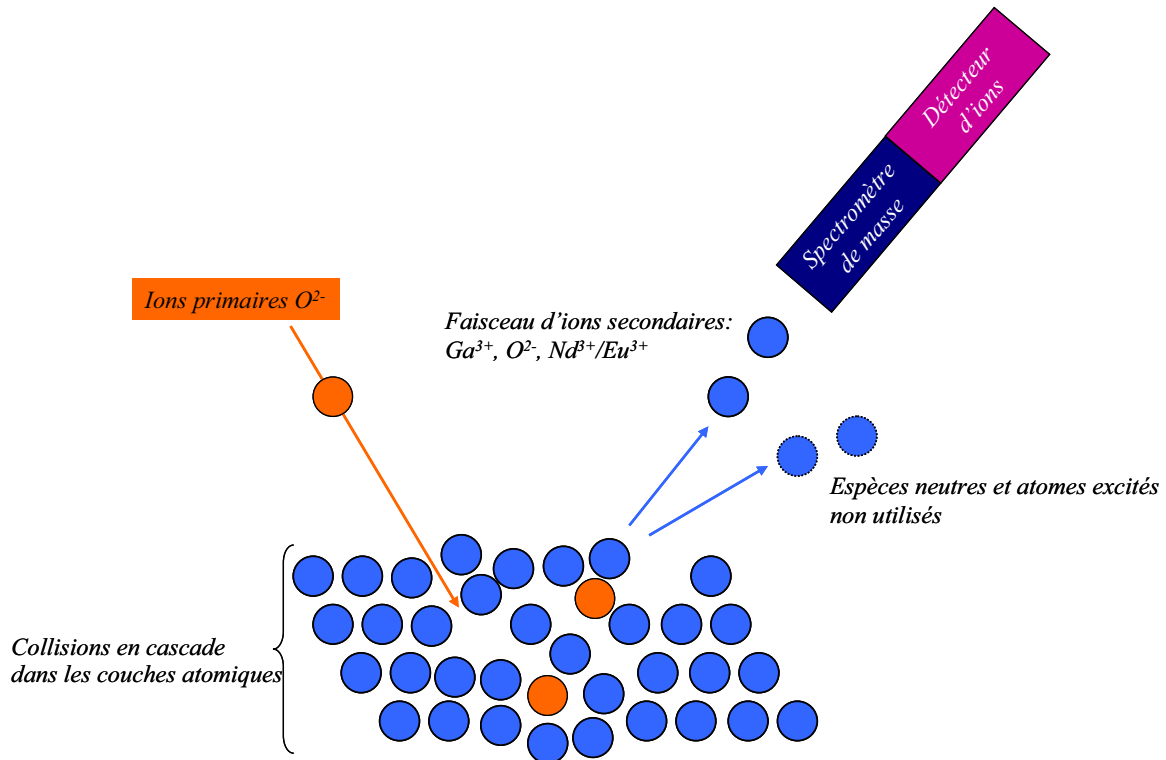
Détecteur d'ions

Spectromètre de masse

Ions primaires $O^{2-}$

Faisceau d'ions secondaires: $Ga^{3+}$, $O^{2-}$, $Nd^{3+}/Eu^{3+}$

Espèces neutres et atomes excités non utilisés

Collisions en cascade dans les couches atomiques